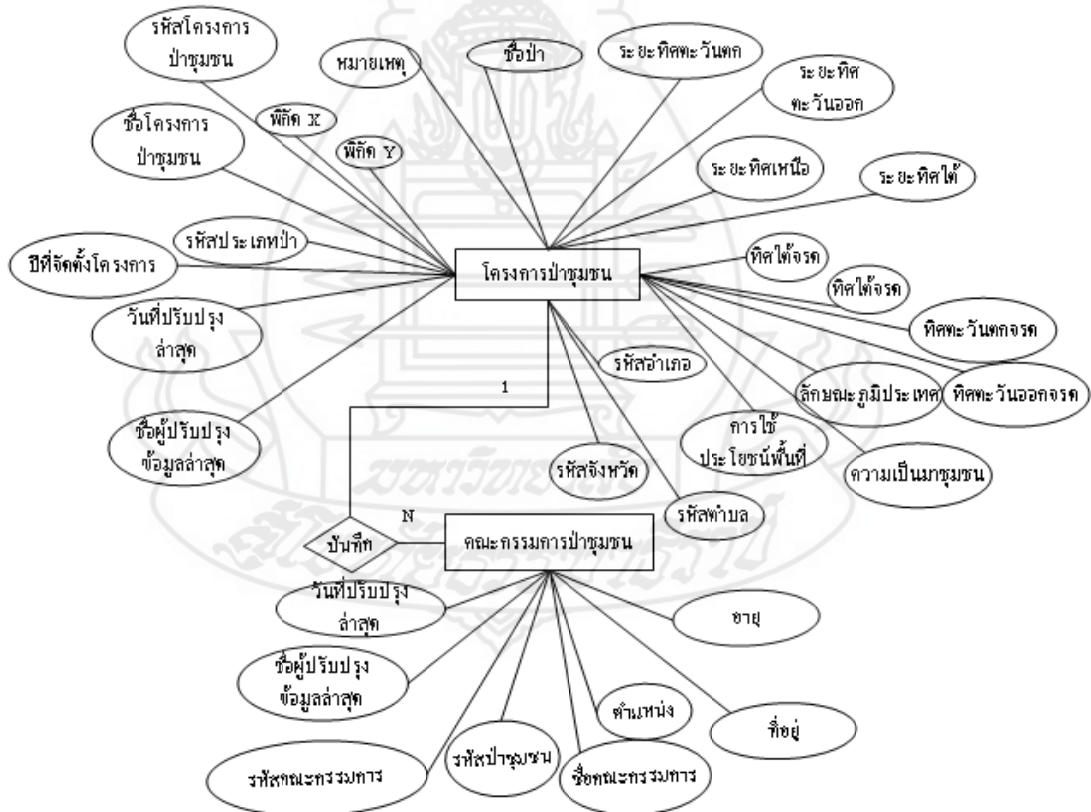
รหัสโครงการป่าชุมชน
หมายเหตุ
ชื่อป่า
ระยะทิศตะวันตก
ระยะทิศตะวันออก
ชื่อโครงการป่าชุมชน
พิกัด X
พิกัด Y
ระยะทิศเหนือ
ระยะทิศใต้
รหัสประเภทป่า
ปีที่จัดตั้งโครงการ
โครงการป่าชุมชน
ทิศใต้จรด
ทิศใต้จรด
วันที่ปรับปรุงล่าสุด
ทิศตะวันตกจรด
รหัสอำเภอ
ลักษณะภูมิประเทศ
ทิศตะวันออกจรด
1
ชื่อผู้ปรับปรุงข้อมูลล่าสุด
การใช้ประโยชน์พื้นที่
ความเป็นมาชุมชน
รหัสจังหวัด
N
รหัสตำบล
บันทึก
คณะกรรมการป่าชุมชน
วันที่ปรับปรุงล่าสุด
อายุ
ชื่อผู้ปรับปรุงข้อมูลล่าสุด
ตำแหน่ง
ที่อยู่
รหัสคณะกรรมการ
รหัสป่าชุมชน
ชื่อคณะกรรมการ